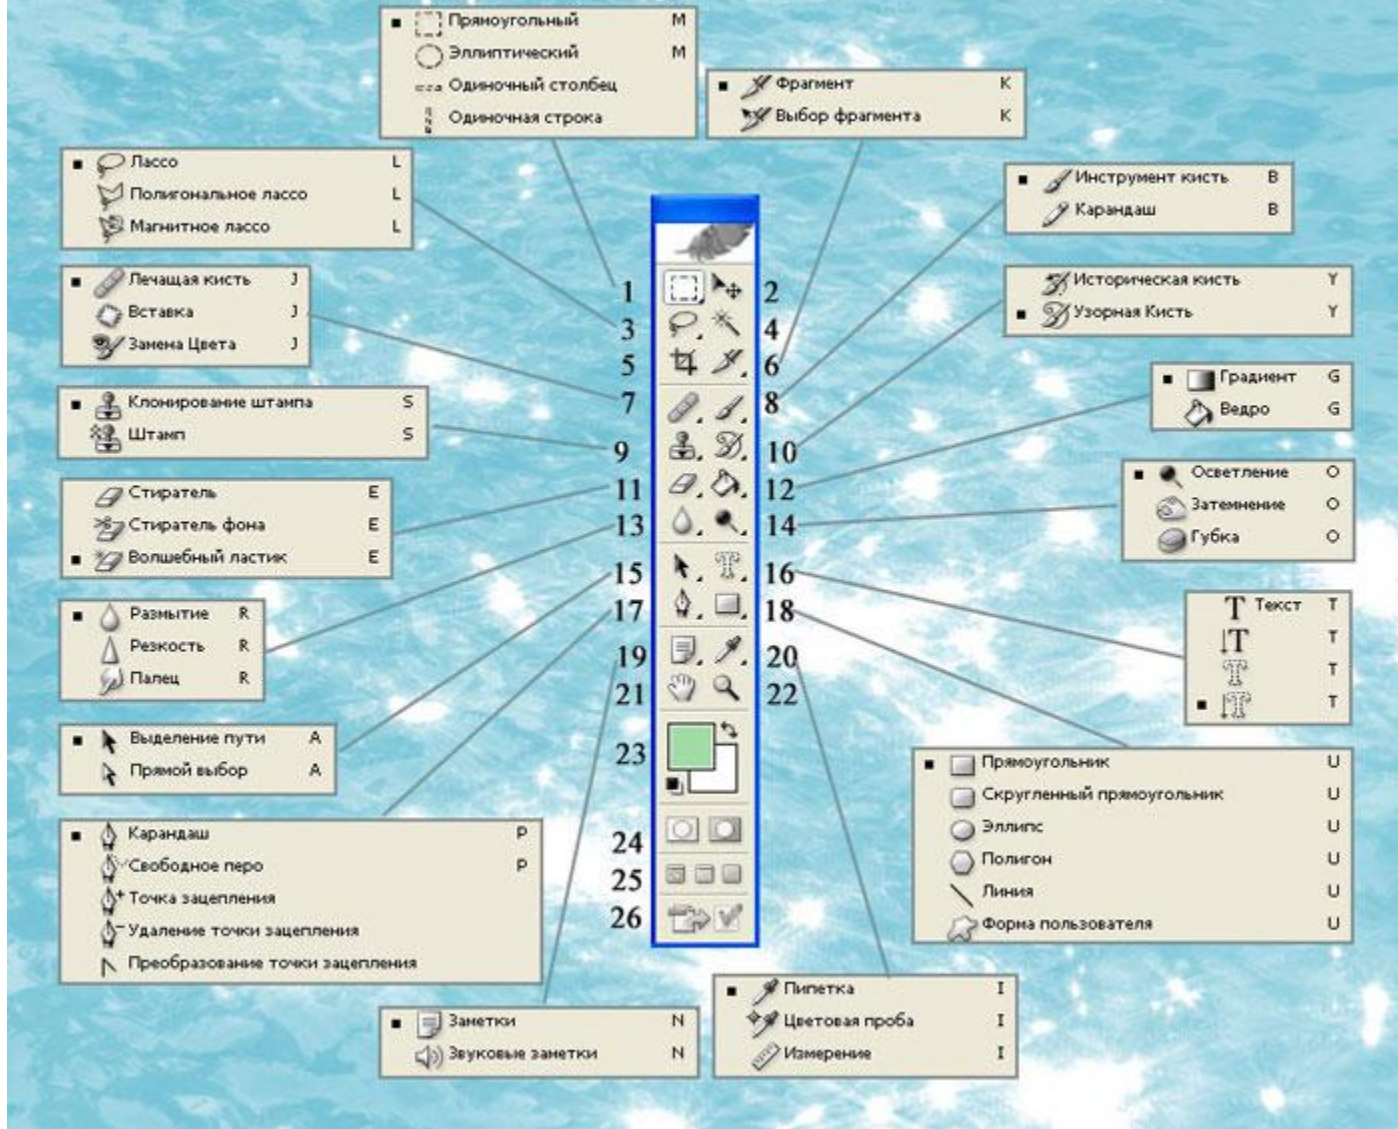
Прямоугольный M
Эллиптический M
Одиночный столбец
Одиночная строка

Фрагмент K
Выбор фрагмента K

Лассо L
Полигональное лассо L
Магнитное лассо L

Инструмент кисть B
Карандаш B

Лечащая кисть J
Вставка J
Замена Цвета J

Историческая кисть Y
Узорная Кисть Y

Клонирование штампа S
Штамп S

Градиент G
Ведро G

Стиратель E
Стиратель фона E
Волшебный ластик E

Осветление O
Затемнение O
Губка O

Размытие R
Резкость R
Палец R

Текст T
T
T
T

Выделение пути A
Прямой выбор A

Прямоугольник U
Скругленный прямоугольник U
Эллипс U
Полигон U
Линия U
Форма пользователя U

Карандаш P
Свободное перо P
Точка зацепления
Удаление точки зацепления
Преобразование точки зацепления

Заметки N
Звуковые заметки N

Пипетка I
Цветовая проба I
Измерение I

1 2
3 4
5 6
7 8
9 10
11 12
13 14
15 16
17 18
19 20
21 22
23
24
25
26